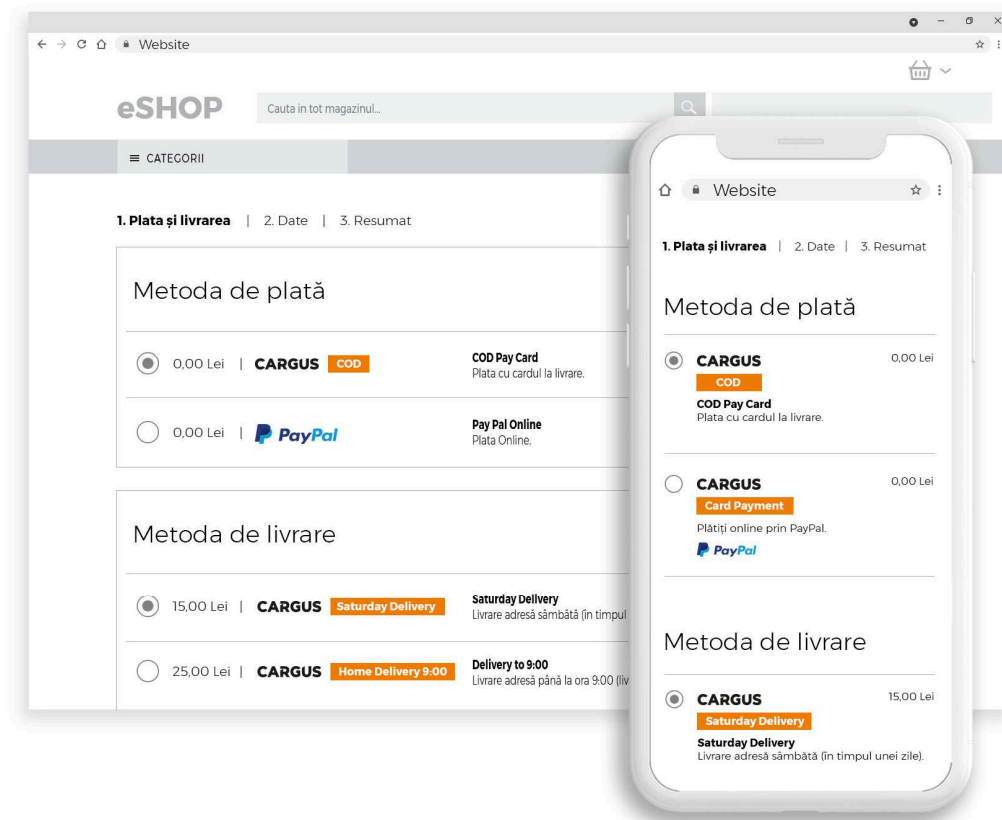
Website

eSHOP

Cauta in tot magazinul...

≡ CATEGORII

1. Plata și livrarea | 2. Date | 3. Resumat

Metoda de plată

0,00 Lei | CARGUS COD

COD Pay Card
Plata cu cardul la livrare.

0,00 Lei | PayPal

Pay Pal Online
Plata Online.

Metoda de livrare

15,00 Lei | CARGUS Saturday Delivery

Saturday Delivery
Livrare adresă sâmbătă (în timpul

25,00 Lei | CARGUS Home Delivery 9:00

Delivery to 9:00
Livrare adresă până la ora 9:00 (liv

Website

1. Plata și livrarea | 2. Date | 3. Resumat

Metoda de plată

CARGUS
0,00 Lei
COD
COD Pay Card
Plata cu cardul la livrare.

CARGUS
0,00 Lei
Card Payment
Plătiți online prin PayPal.
PayPal

Metoda de livrare

CARGUS
15,00 Lei
Saturday Delivery
Saturday Delivery
Livrare adresă sâmbătă (în timpul unei zile).